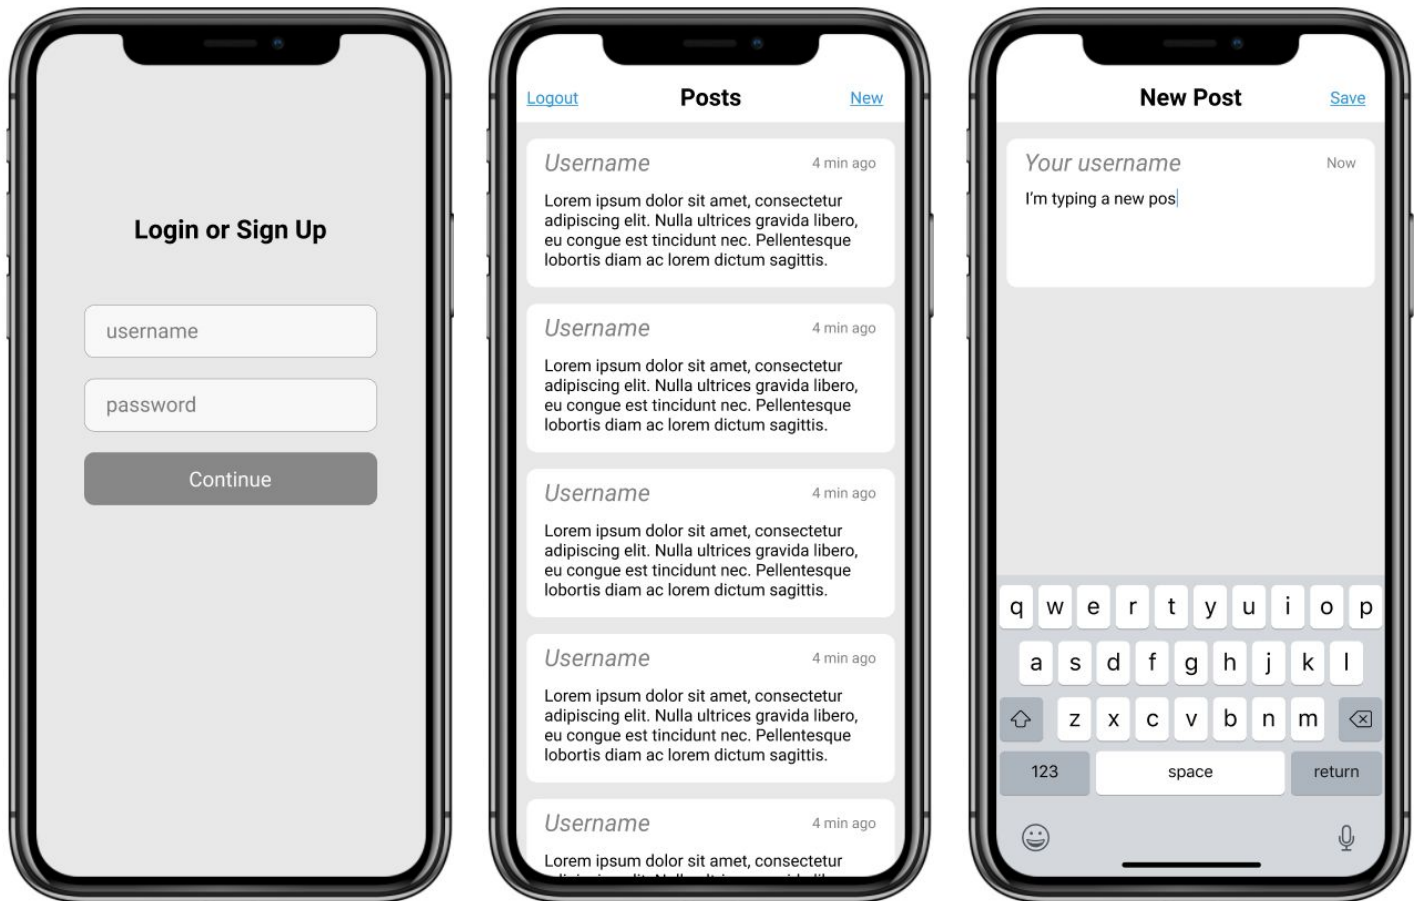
Login or Sign Up

username

password

Continue

Logout Posts New

Username 4 min ago

Lorem ipsum dolor sit amet, consectetur adipiscing elit. Nulla ultrices gravida libero, eu congue est tincidunt nec. Pellentesque lobortis diam ac lorem dictum sagittis.

Username 4 min ago

Lorem ipsum dolor sit amet, consectetur adipiscing elit. Nulla ultrices gravida libero, eu congue est tincidunt nec. Pellentesque lobortis diam ac lorem dictum sagittis.

Username 4 min ago

Lorem ipsum dolor sit amet, consectetur adipiscing elit. Nulla ultrices gravida libero, eu congue est tincidunt nec. Pellentesque lobortis diam ac lorem dictum sagittis.

Username 4 min ago

Lorem ipsum dolor sit amet, consectetur adipiscing elit. Nulla ultrices gravida libero, eu congue est tincidunt nec. Pellentesque lobortis diam ac lorem dictum sagittis.

Username 4 min ago

Lorem ipsum dolor sit amet, consectetur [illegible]

New Post Save

Your username Now

I'm typing a new pos

q w e r t y u i o p
a s d f g h j k l
z x c v b n m
123 space return